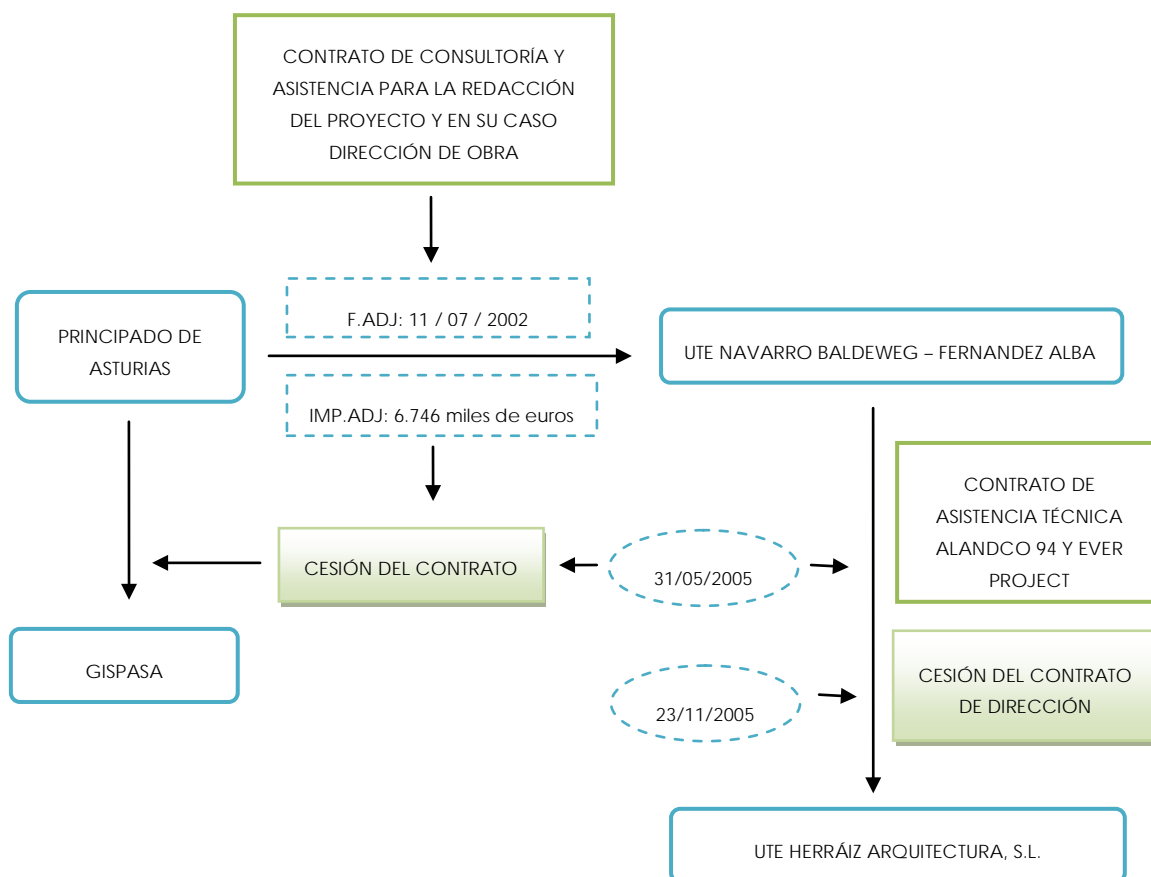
CONTRATO DE CONSULTORÍA Y ASISTENCIA PARA LA REDACCIÓN DEL PROYECTO Y EN SU CASO DIRECCIÓN DE OBRA

PRINCIPADO DE ASTURIAS

F.ADJ: 11 / 07 / 2002

IMP.ADJ: 6.746 miles de euros

UTE NAVARRO BALDEWEG – FERNANDEZ ALBA

CONTRATO DE ASISTENCIA TÉCNICA ALANDCO 94 Y EVER PROJECT

CESIÓN DEL CONTRATO

31/05/2005

GISPASA

23/11/2005

CESIÓN DEL CONTRATO DE DIRECCIÓN

UTE HERRÁIZ ARQUITECTURA, S.L.